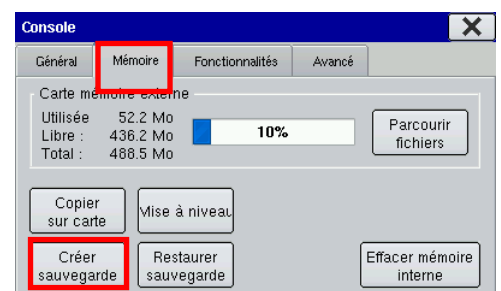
Console
X
Général
Mémoire
Fonctionnalités
Avancé
Carte mémoire externe
Utilisée 52.2 Mo
Libre : 436.2 Mo
Total : 488.5 Mo
10%
Parcourir fichiers
Copier sur carte
Mise à niveau
Créer sauvegarde
Restaurer sauvegarde
Effacer mémoire interne